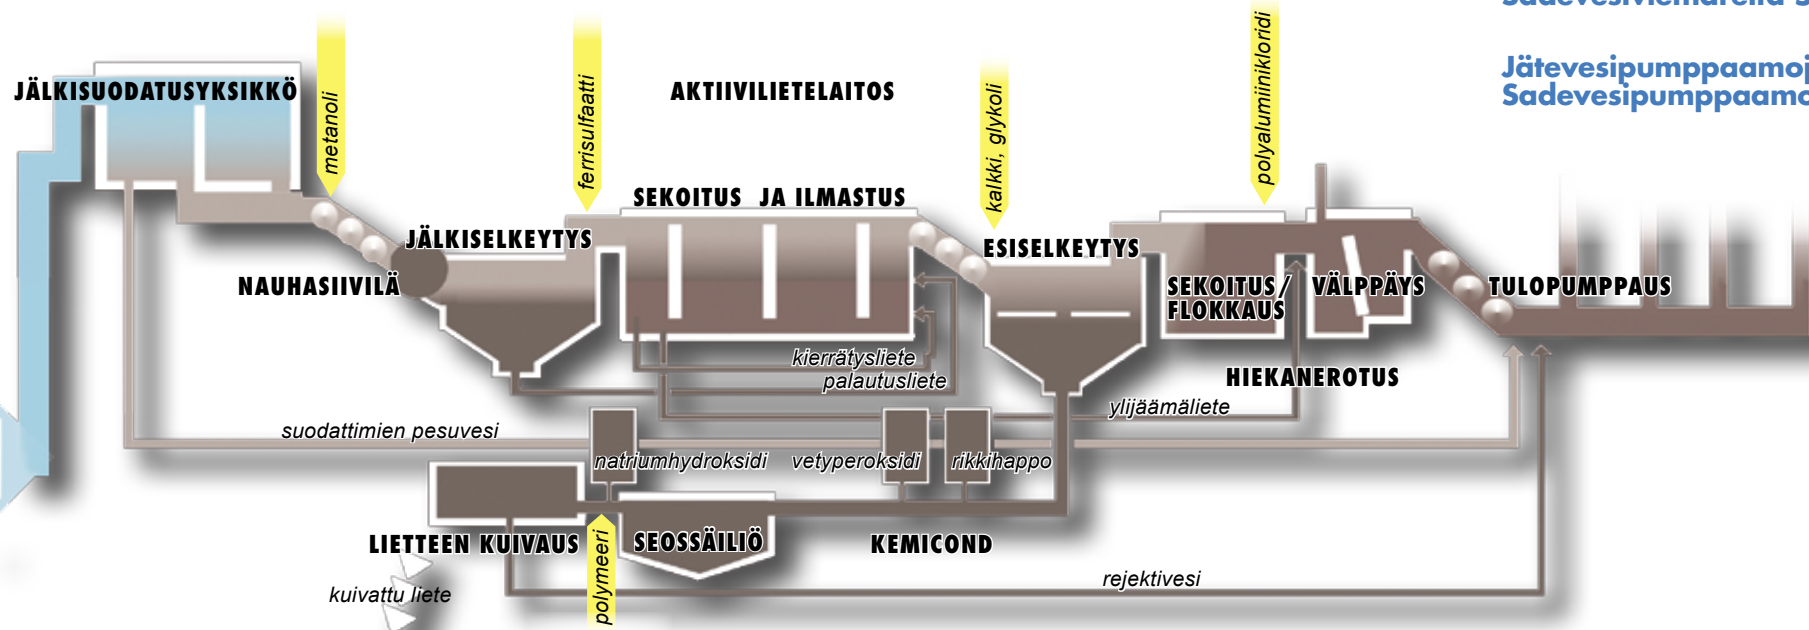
Sadevesiviemäreillä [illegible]

Jätevesipumppaamo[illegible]
Sadevesipumppaamo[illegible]

JÄLKISUODATUSYKSIKKÖ

metanoli

ferrisulfaatti

AKTIIVILIETELAITOS

kalkki, glykoli

polyalumiinikloridi

SEKOITUS JA ILMASTUS

JÄLKISELKEYTYS

ESISELKEYTYS

NAUHASIIVILÄ

SEKOITUS / FLOKKAUS

VÄLPPÄYS

TULOPUMPPAUS

kierrätysliete

palautusliete

HIEKANEROTUS

ylijäämäliete

suodattimien pesuvesi

natriumhydroksidi

vetyperoksidi

rikkihappo

LIETTEEN KUIVAUS

SEOSSÄILIÖ

KEMICOND

polymeeri

rejektivesi

kuivattu liete